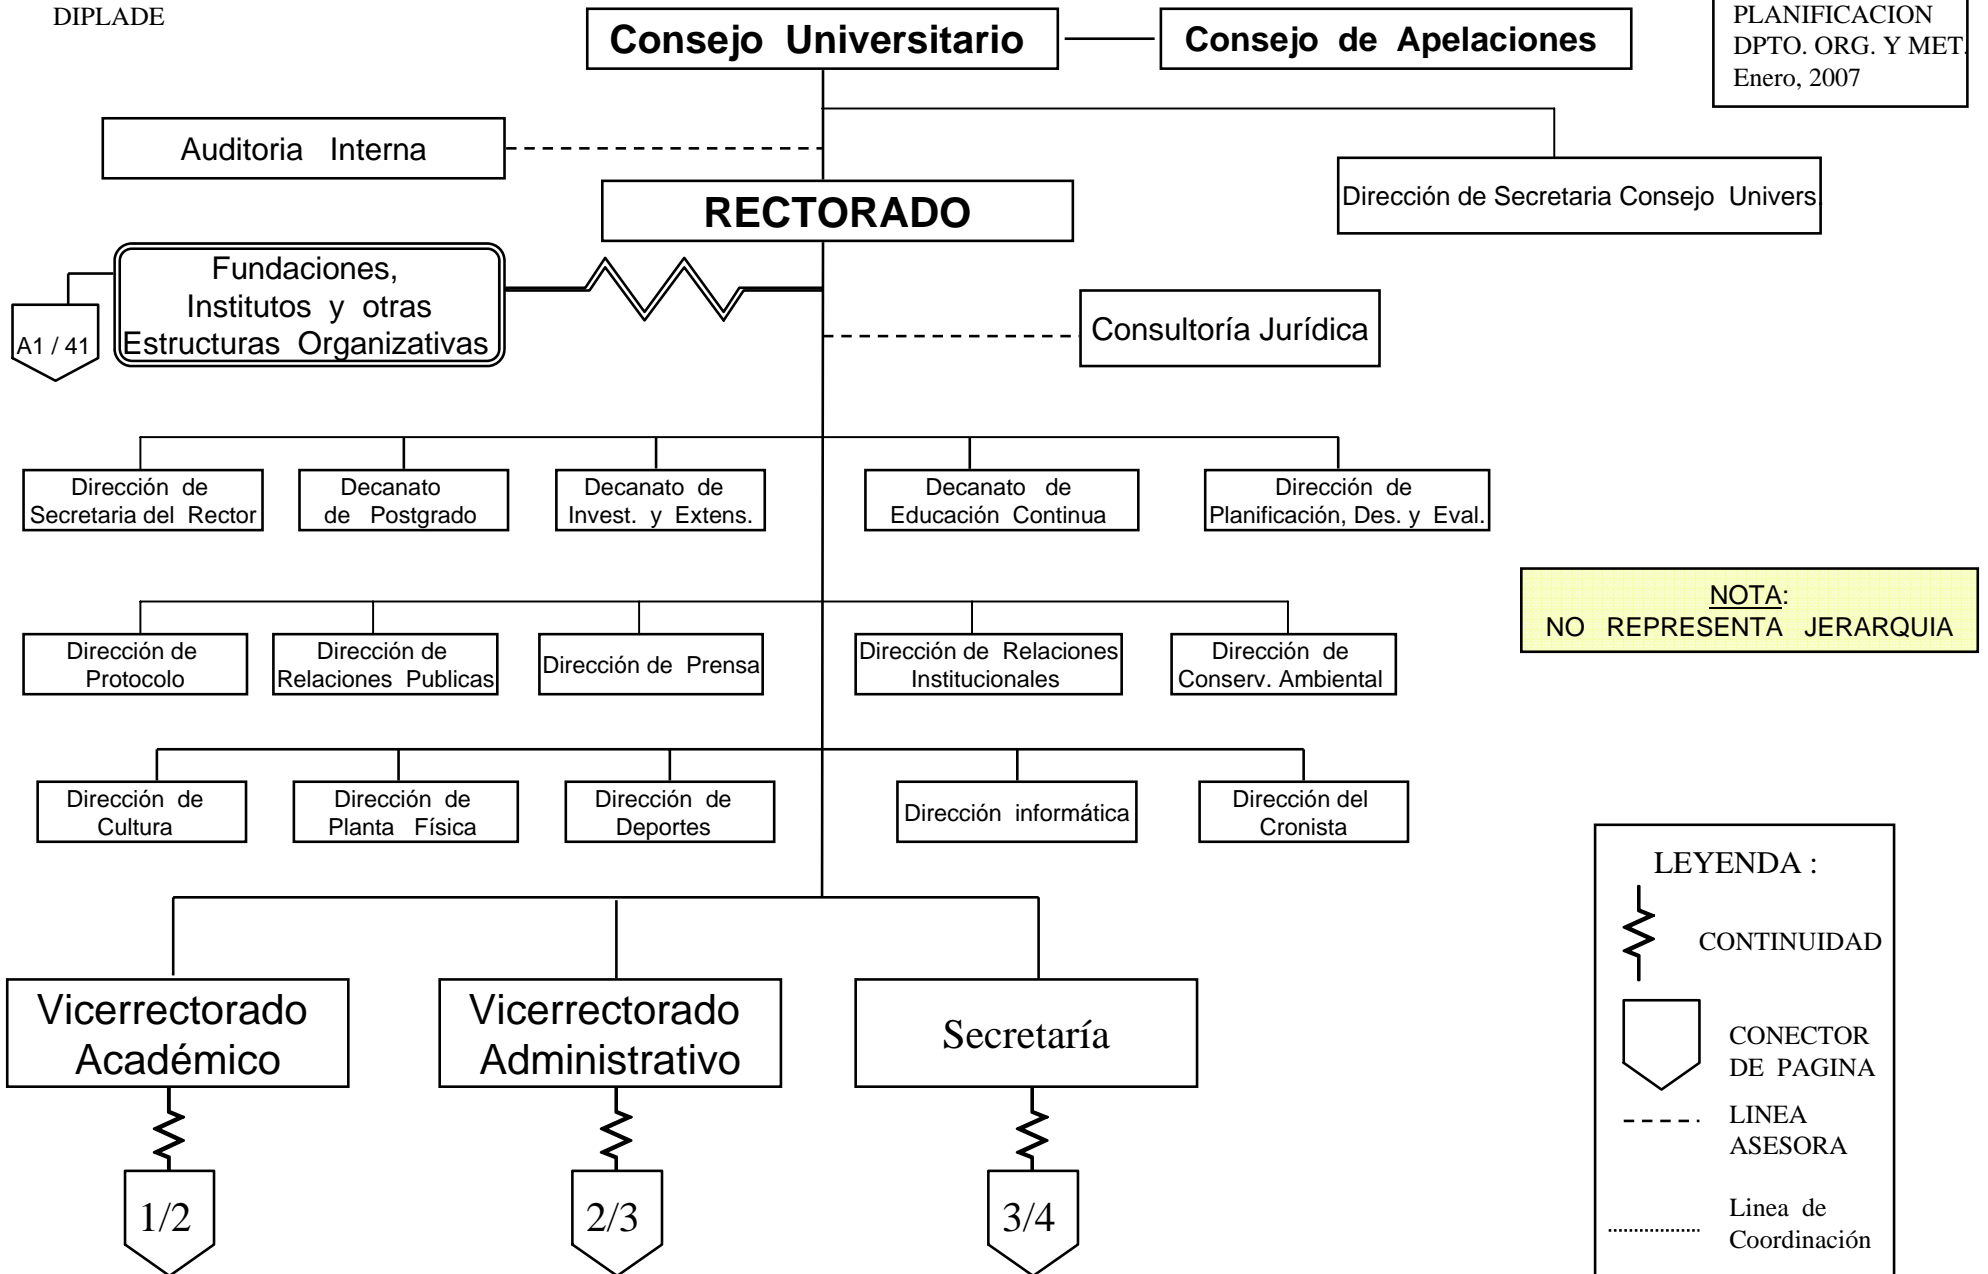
DIPLADE

Consejo Universitario

Consejo de Apelaciones

PLANIFICACION
DPTO. ORG. Y MET.
Enero, 2007

Auditoria Interna

Dirección de Secretaria Consejo Univers.

RECTORADO

Fundaciones, Institutos y otras Estructuras Organizativas

A1 / 41

Consultoría Jurídica

Dirección de Secretaria del Rector

Decanato de Postgrado

Decanato de Invest. y Extens.

Decanato de Educación Continua

Dirección de Planificación, Des. y Eval.

NOTA:
NO REPRESENTA JERARQUIA

Dirección de Protocolo

Dirección de Relaciones Publicas

Dirección de Prensa

Dirección de Relaciones Institucionales

Dirección de Conserv. Ambiental

Dirección de Cultura

Dirección de Planta Física

Dirección de Deportes

Dirección informática

Dirección del Cronista

LEYENDA :

CONTINUIDAD

CONECTOR DE PAGINA

LINEA ASESORA

Linea de Coordinación

Vicerrectorado Académico

Vicerrectorado Administrativo

Secretaría

1/2

2/3

3/4